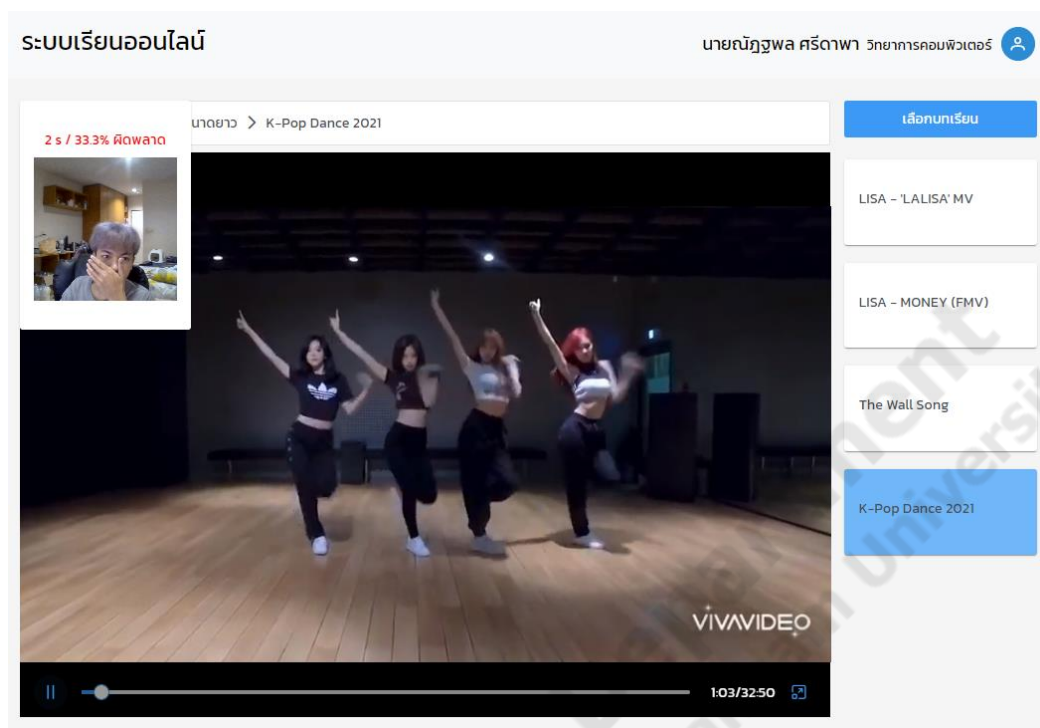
ระบบเรียนออนไลน์

นายณัฏฐพล ศรีดาพา วิทยาการคอมพิวเตอร์

2 s / 33.3% ผิดพลาด

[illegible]นาดยาว > K-Pop Dance 2021

เลือกบทเรียน

LISA - 'LALISA' MV

LISA - MONEY (FMV)

The Wall Song

K-Pop Dance 2021

VIVAVIDEO

1:03/32:50